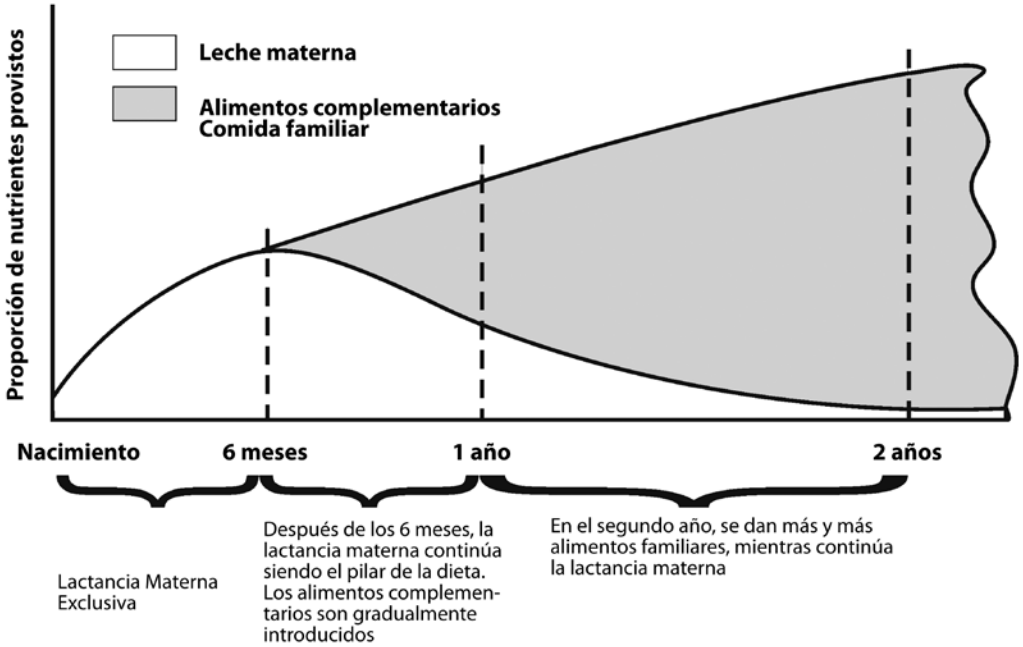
Proporción de nutrientes provistos

Leche materna

Alimentos complementarios
Comida familiar

Nacimiento

6 meses

1 año

2 años

Lactancia Materna Exclusiva

Después de los 6 meses, la lactancia materna continúa siendo el pilar de la dieta. Los alimentos complementarios son gradualmente introducidos

En el segundo año, se dan más y más alimentos familiares, mientras continúa la lactancia materna